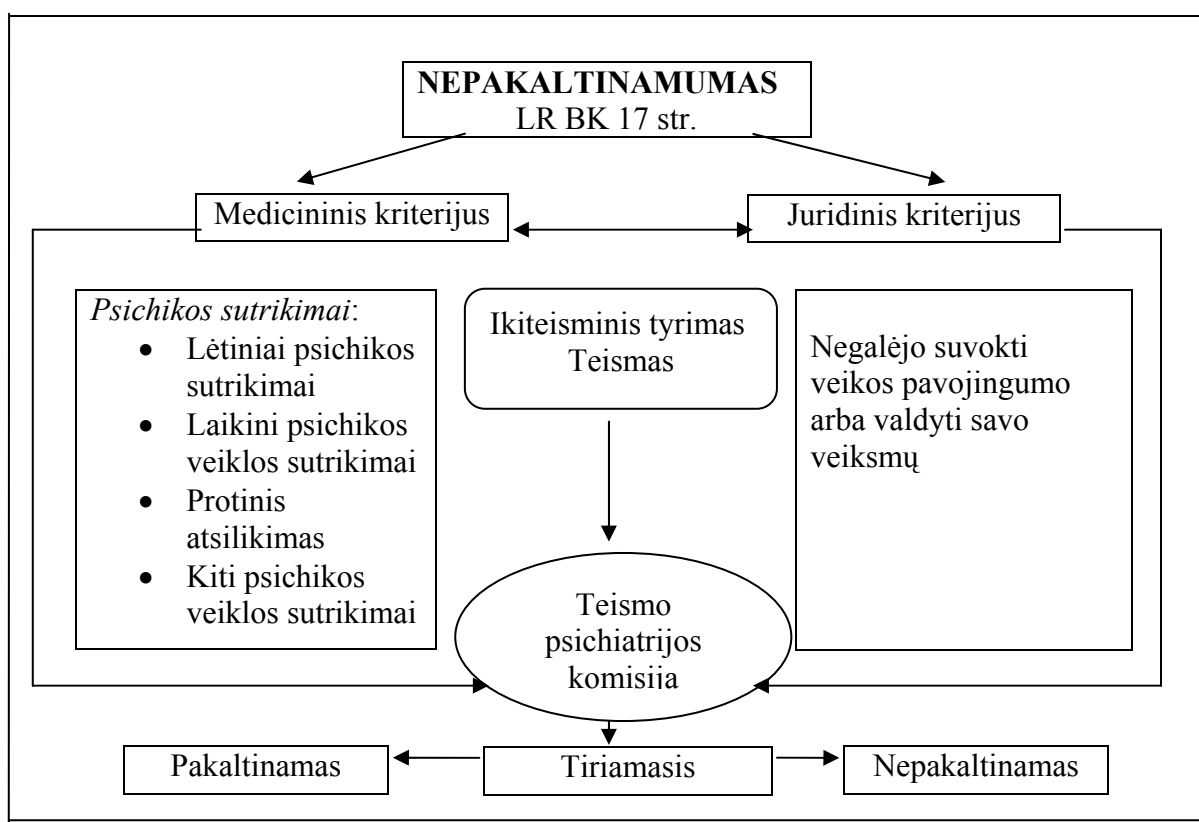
**NEPAKALTINAMUMAS**
LR BK 17 str.

Medicininis kriterijus

Juridinis kriterijus

*Psichikos sutrikimai*:
- Lėtiniai psichikos sutrikimai
- Laikini psichikos veiklos sutrikimai
- Protinis atsilikimas
- Kiti psichikos veiklos sutrikimai

Ikiteisminis tyrimas
Teismas

Negalėjo suvokti veikos pavojingumo arba valdyti savo veiksmų

Teismo psichiatrijos komisiia

Pakaltinamas

Tiriamasis

Nepakaltinamas